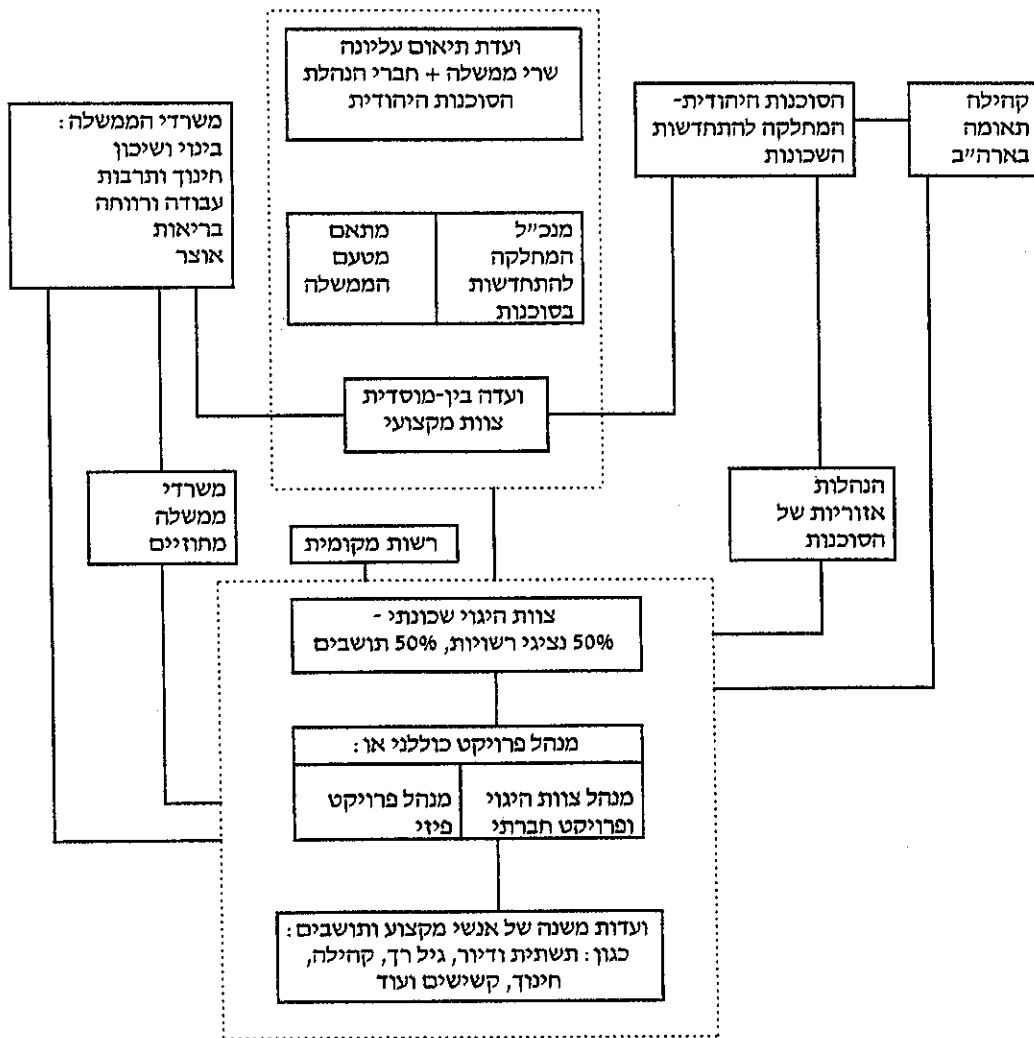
ועדת תיאום עליונה
שרי ממשלה + חברי הנהלת הסוכנות היהודית

קהילה
תאומה
בארה״ב

הסוכנות היהודית-
המחלקה להתחדשות
השכונות

משרדי הממשלה:
בינוי ושיכון
חינוך ותרבות
עבודה ורווחה
בריאות
אוצר

מנכ״ל
המחלקה
להתחדשות
בסוכנות

מתאם
מטעם
הממשלה

ועדה בין-מוסדית
צוות מקצועי

משרדי
ממשלה
מחוזיים

הנהלות
אזוריות של
הסוכנות

רשות מקומית

צוות היגוי שכונתי -
50% נציגי רשויות, 50% תושבים

מנהל פרויקט כוללני או:

מנהל צוות היגוי
ופרויקט חברתי

מנהל פרויקט
פיזי

ועדות משנה של אנשי מקצוע ותושבים:
כגון: תשתית ודיור, גיל רך, קהילה,
חינוך, קשישים ועוד